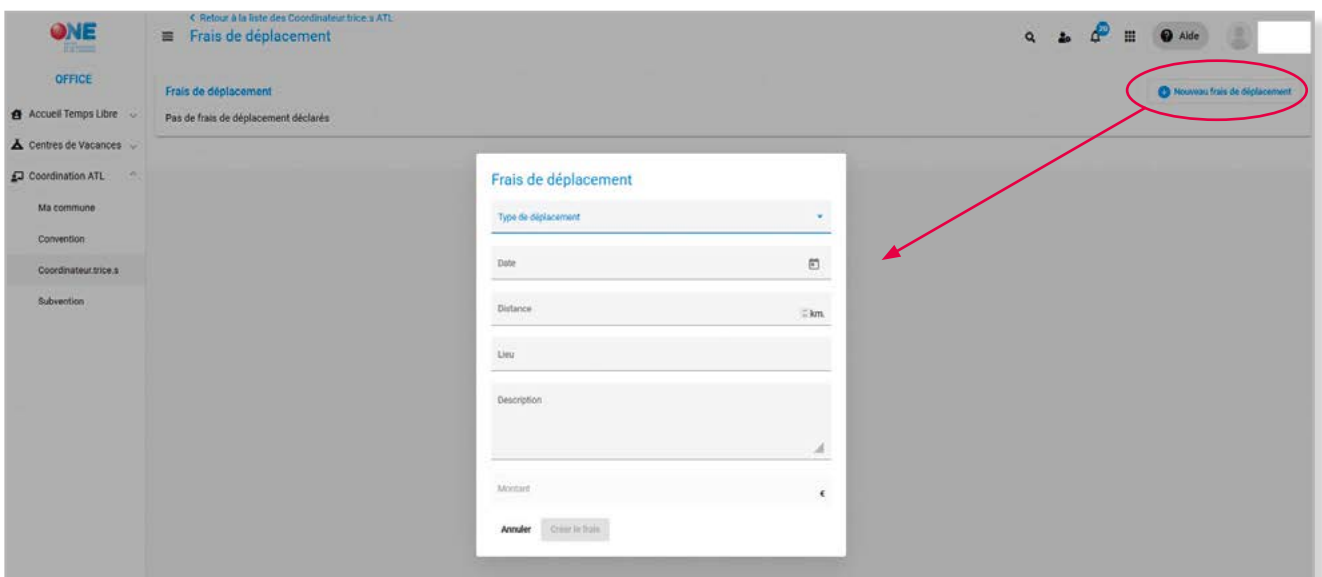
ONE

OFFICE

Accueil Temps Libre

Centres de Vacances

Coordination ATL

Ma commune

Convention

Coordinateur.trice.s

Subvention

< Retour à la liste des Coordinateur.trice.s ATL

Frais de déplacement

20

Aide

Frais de déplacement

Pas de frais de déplacement déclarés

Nouveau frais de déplacement

Frais de déplacement

Type de déplacement

Date

Distance

km.

Lieu

Description

Montant

€

Annuler

Créer le frais